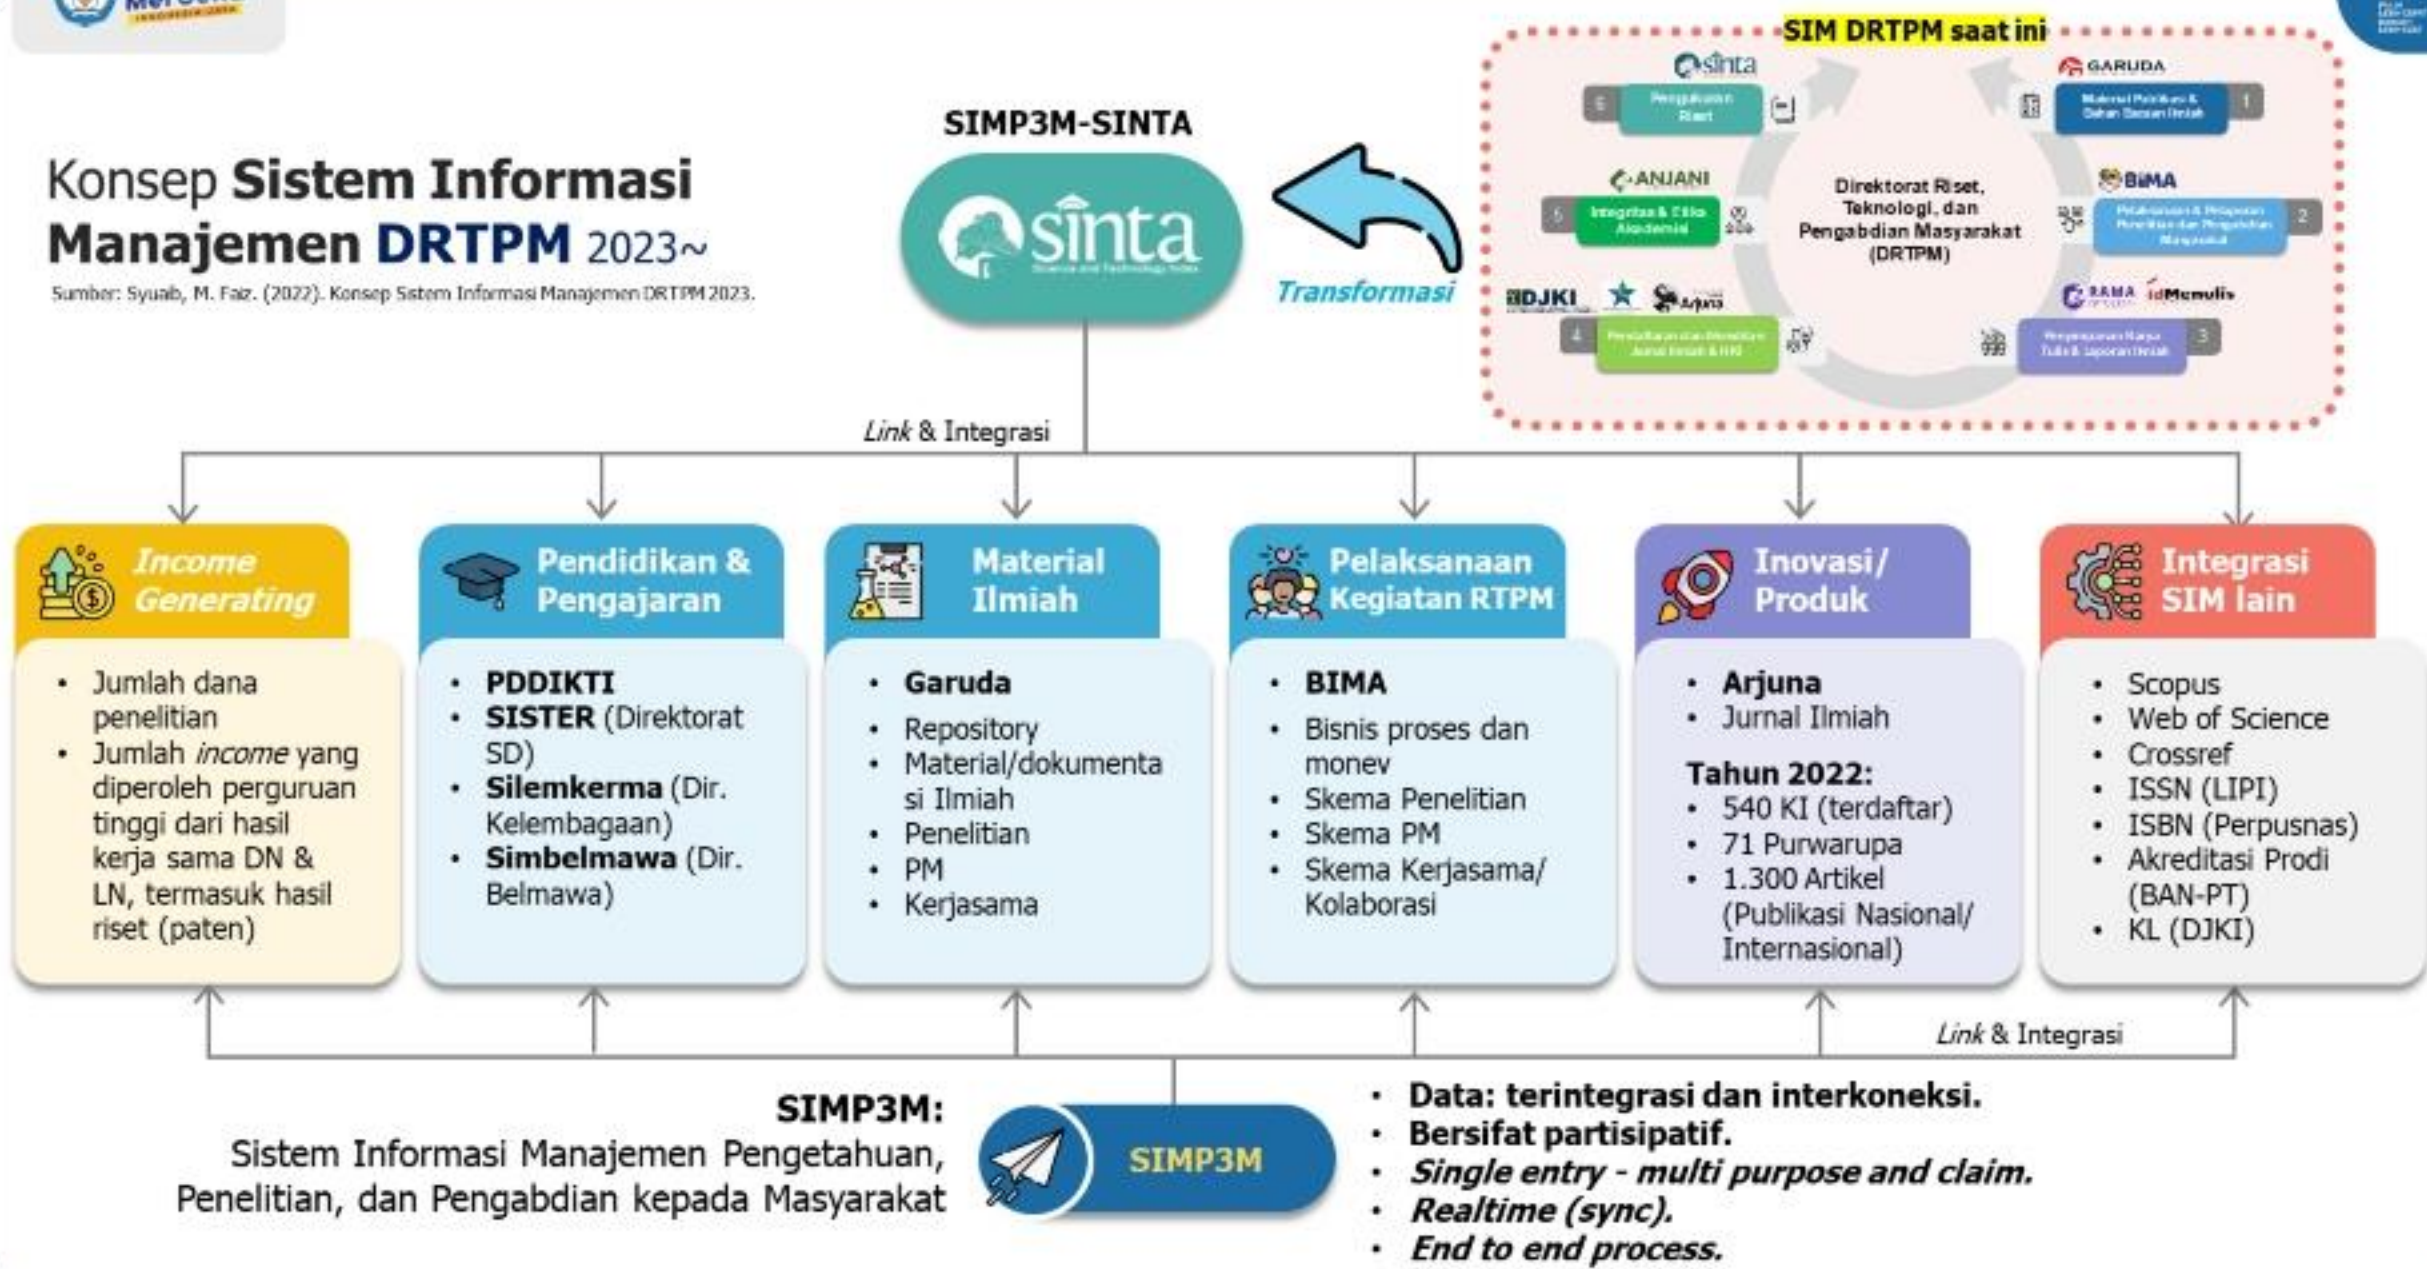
Konsep Sistem Informasi Manajemen DRTPM 2023~

Sumber: Syuab, M. Faiz. (2022). Konsep Sistem Informasi Manajemen DRTPM 2023.

SIMP3M-SINTA

sinta

Transformasi

SIM DRTPM saat ini

sinta
6 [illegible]
GARUDA
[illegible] 1
ANJANI
5 Integritas & Etika Akademik
Direktorat Riset, Teknologi, dan Pengabdian Masyarakat (DRTPM)
BIMA
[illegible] 2
DJKI
Arjuna
4 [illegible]
RAMA
idMenulis
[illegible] 3

Link & Integrasi

Income Generating
• Jumlah dana penelitian
• Jumlah income yang diperoleh perguruan tinggi dari hasil kerja sama DN & LN, termasuk hasil riset (paten)

Pendidikan & Pengajaran
• PDDIKTI
• SISTER (Direktorat SD)
• Silemkerma (Dir. Kelembagaan)
• Simbelmawa (Dir. Belmawa)

Material Ilmiah
• Garuda
• Repository
• Material/dokumentasi Ilmiah
• Penelitian
• PM
• Kerjasama

Pelaksanaan Kegiatan RTPM
• BIMA
• Bisnis proses dan monev
• Skema Penelitian
• Skema PM
• Skema Kerjasama/ Kolaborasi

Inovasi/ Produk
• Arjuna
• Jurnal Ilmiah
Tahun 2022:
• 540 KI (terdaftar)
• 71 Purwarupa
• 1.300 Artikel (Publikasi Nasional/ Internasional)

Integrasi SIM lain
• Scopus
• Web of Science
• Crossref
• ISSN (LIPI)
• ISBN (Perpusnas)
• Akreditasi Prodi (BAN-PT)
• KL (DJKI)

Link & Integrasi

SIMP3M:
Sistem Informasi Manajemen Pengetahuan, Penelitian, dan Pengabdian kepada Masyarakat

SIMP3M

• Data: terintegrasi dan interkoneksi.
• Bersifat partisipatif.
• Single entry - multi purpose and claim.
• Realtime (sync).
• End to end process.